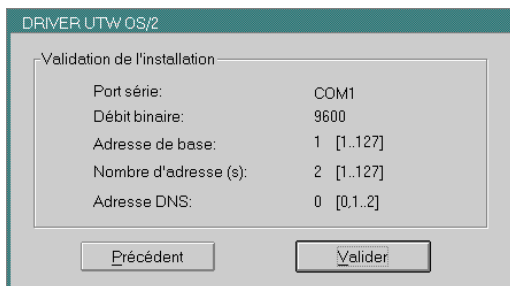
DRIVER UTW OS/2

Validation de l'installation

| | |
|---|---|
| Port série: | COM1 |
| Débit binaire: | 9600 |
| Adresse de base: | 1 [1..127] |
| Nombre d'adresse (s): | 2 [1..127] |
| Adresse DNS: | 0 [0,1..2] |

Précédent

Valider